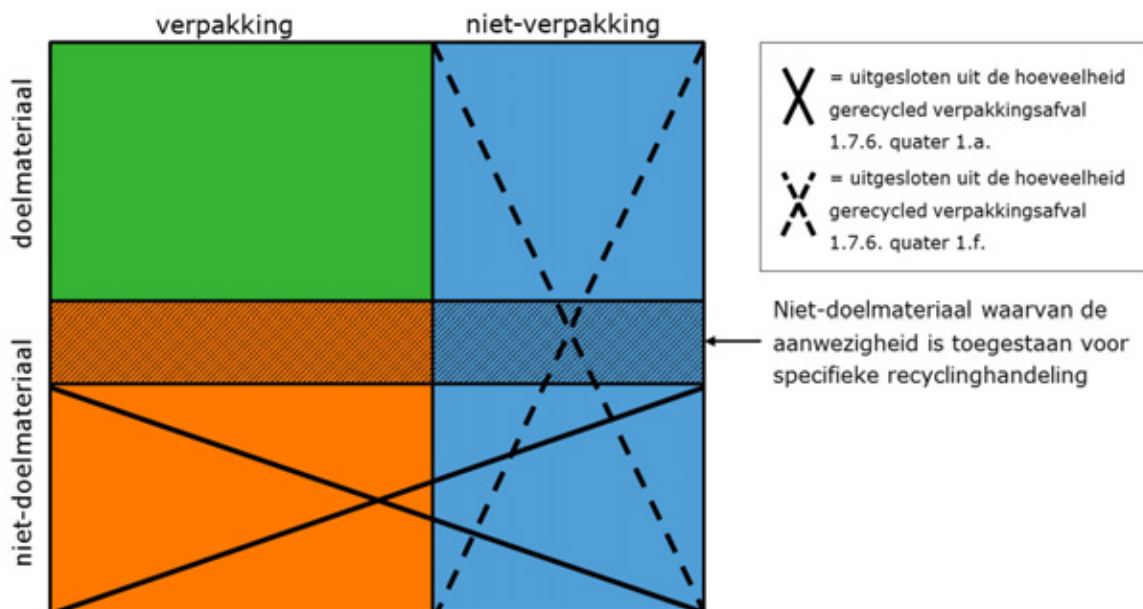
verpakking

niet-verpakking

doelmateriaal

niet-doelmateriaal

= uitgesloten uit de hoeveelheid gerecycled verpakkingsafval 1.7.6. quater 1.a.

= uitgesloten uit de hoeveelheid gerecycled verpakkingsafval 1.7.6. quater 1.f.

Niet-doelmateriaal waarvan de aanwezigheid is toegestaan voor specifieke recyclinghandeling